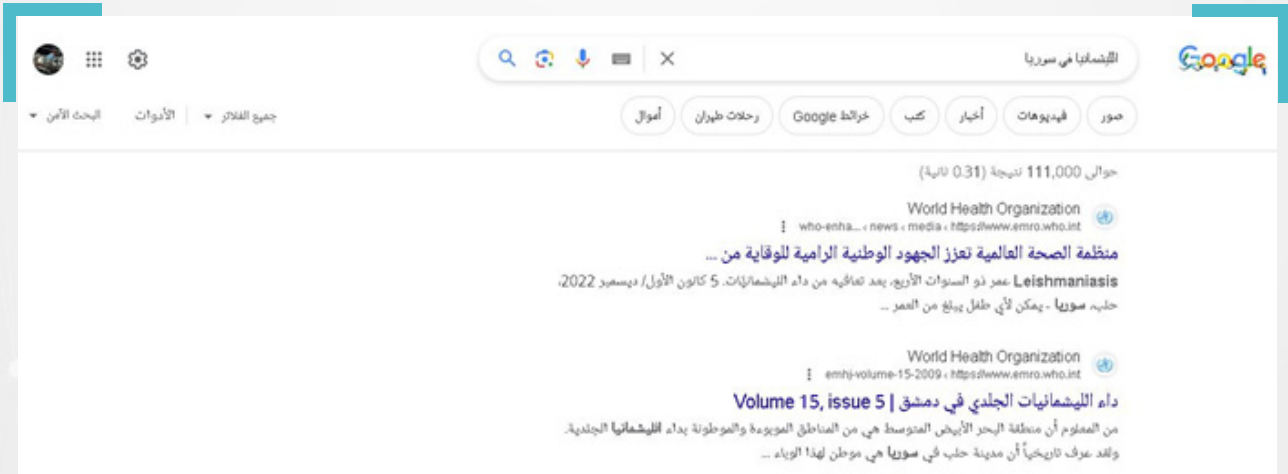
Google

الليشمانيا في سوريا

صور | فيديوهات | أخبار | كتب | خرائط Google | رحلات طيران | أموال

جميع الفلاتر | الأدوات | البحث الآمن

حوالى 111,000 نتيجة (0.31 ثانية)

World Health Organization
https://www.emro.who.int › media › news › who-enha...

منظمة الصحة العالمية تعزز الجهود الوطنية الرامية للوقاية من ...

Leishmaniasis عمر ذو السنوات الأربع، بعد تعافيه من داء الليشمانيات. 5 كانون الأول/ ديسمبر 2022، حلب، سوريا - يمكن لأي طفل يبلغ من العمر ...

World Health Organization
https://www.emro.who.int › emhj-volume-15-2009

داء الليشمانيات الجلدي في دمشق | Volume 15, issue 5

من المعلوم أن منطقة البحر الأبيض المتوسط هي من المناطق الموبوءة والموطونة بداء الليشمانيا الجلدية. ولقد عرف تاريخياً أن مدينة حلب في سوريا هي موطن لهذا الوباء ...